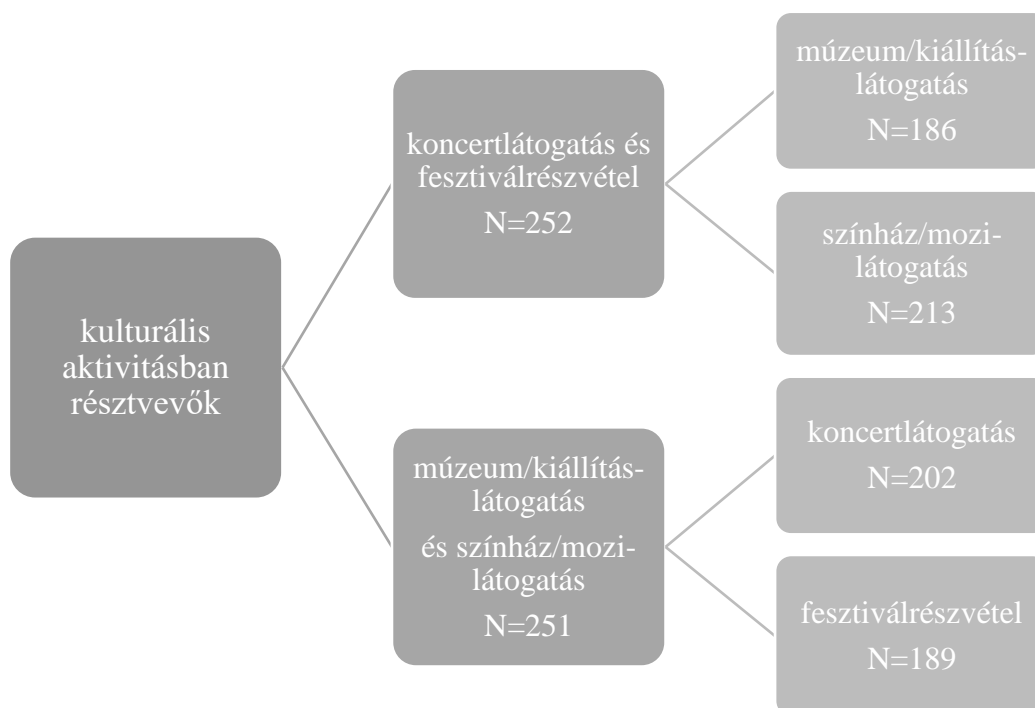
kulturális aktivitásban résztvevők

koncertlátogatás és fesztiválrészvétel
N=252

múzeum/kiállítás-látogatás
N=186

színház/mozi-látogatás
N=213

múzeum/kiállítás-látogatás
és színház/mozi-látogatás
N=251

koncertlátogatás
N=202

fesztiválrészvétel
N=189